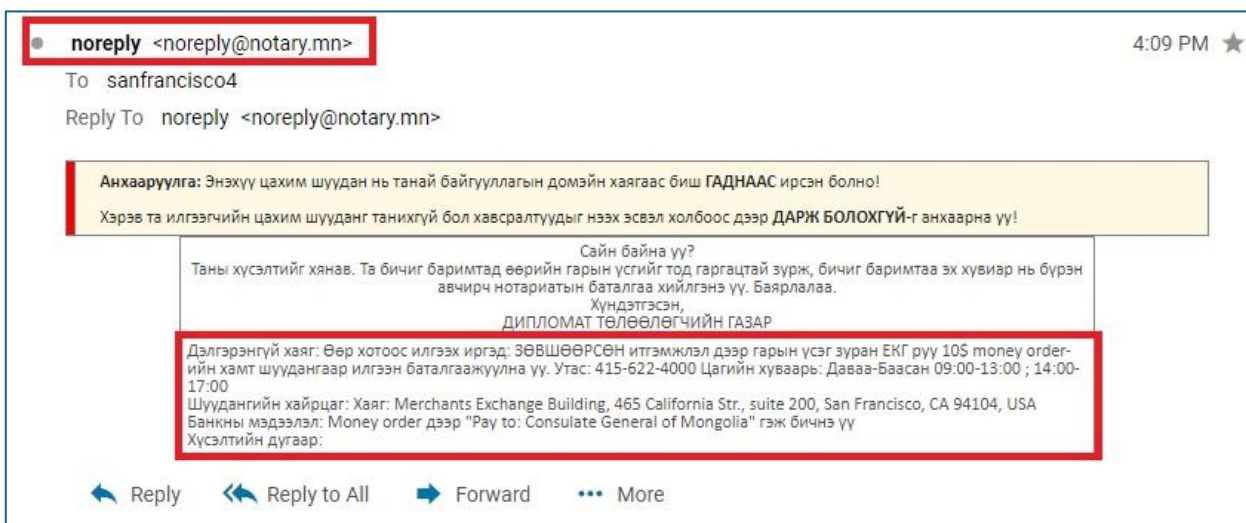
noreply <noreply@notary.mn>

4:09 PM

To sanfrancisco4

Reply To noreply <noreply@notary.mn>

**Анхааруулга:** Энэхүү цахим шуудан нь танай байгууллагын домэйн хаягаас биш **ГАДНААС** ирсэн болно!

Хэрэв та илгээгчийн цахим шуудангаа танихгүй бол хавсралтуудыг нээх эсвэл холбоос дээр **ДАРЖ БОЛОХГҮЙ**-г анхаарна уу!

Сайн байна уу?
Таны хүсэлтийг хянав. Та бичиг баримтад өөрийн гарын үсгийг тод гаргацтай зурж, бичиг баримтаа эх хувиар нь бүрэн авчирч нотариатын баталгаа хийлгэнэ үү. Баярлалаа.
Хүндэтгэсэн,
ДИПЛОМАТ ТӨЛӨӨЛӨГЧИЙН ГАЗАР

Дэлгэрэнгүй хаяг: Өөр хотоос илгээх иргэд: ЗӨВШӨӨРСӨН итгэмжлэл дээр гарын үсэг зуран ЕКГ руу 10$ money order-ийн хамт шуудангаар илгээн баталгаажуулна уу. Утас: 415-622-4000 Цагийн хуваарь: Даваа-Баасан 09:00-13:00 ; 14:00-17:00
Шуудангийн хайрцаг: Хаяг: Merchants Exchange Building, 465 California Str., suite 200, San Francisco, CA 94104, USA
Банкны мэдээлэл: Money order дээр "Pay to: Consulate General of Mongolia" гэж бичнэ үү
Хүсэлтийн дугаар:

Reply Reply to All Forward ••• More